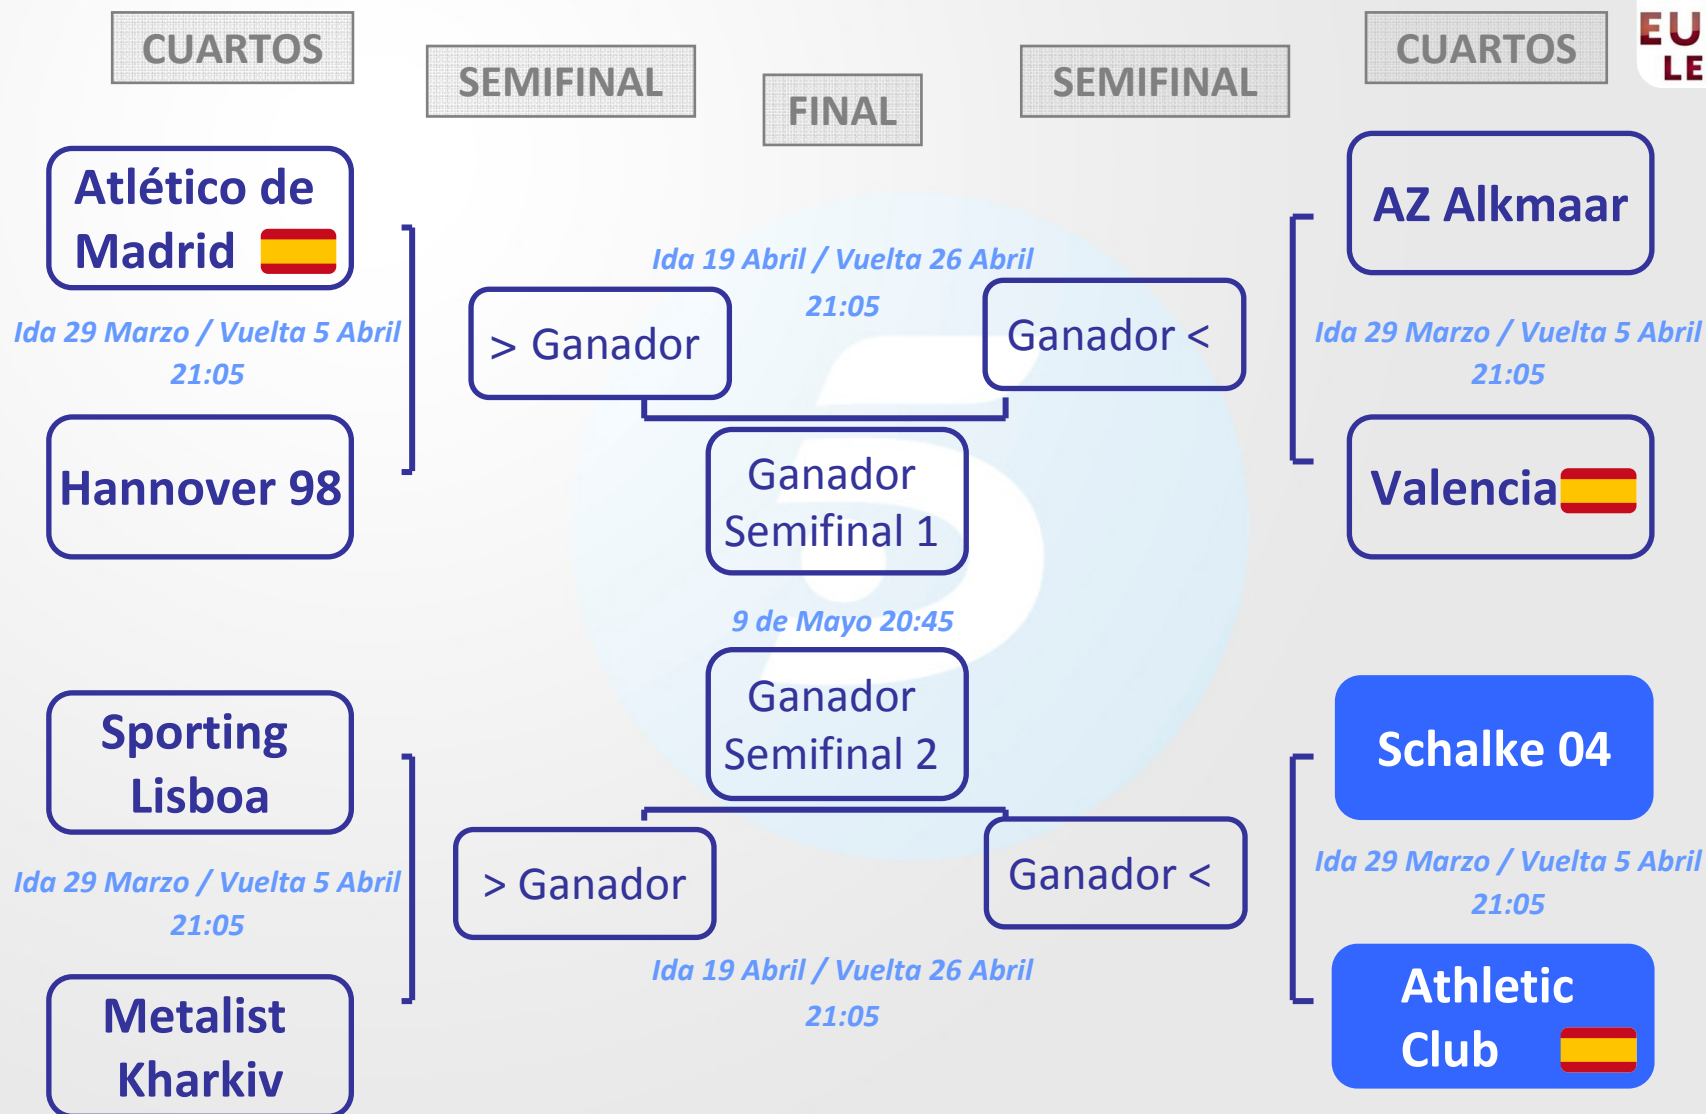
CUARTOS

SEMIFINAL

FINAL

SEMIFINAL

CUARTOS

EU
LE

Atlético de Madrid

Ida 29 Marzo / Vuelta 5 Abril
21:05

Hannover 98

Ida 19 Abril / Vuelta 26 Abril
21:05

> Ganador

Ganador <

Ganador Semifinal 1

9 de Mayo 20:45

Ganador Semifinal 2

> Ganador

Ganador <

Ida 19 Abril / Vuelta 26 Abril
21:05

AZ Alkmaar

Ida 29 Marzo / Vuelta 5 Abril
21:05

Valencia

Sporting Lisboa

Ida 29 Marzo / Vuelta 5 Abril
21:05

Metalist Kharkiv

Schalke 04

Ida 29 Marzo / Vuelta 5 Abril
21:05

Athletic Club